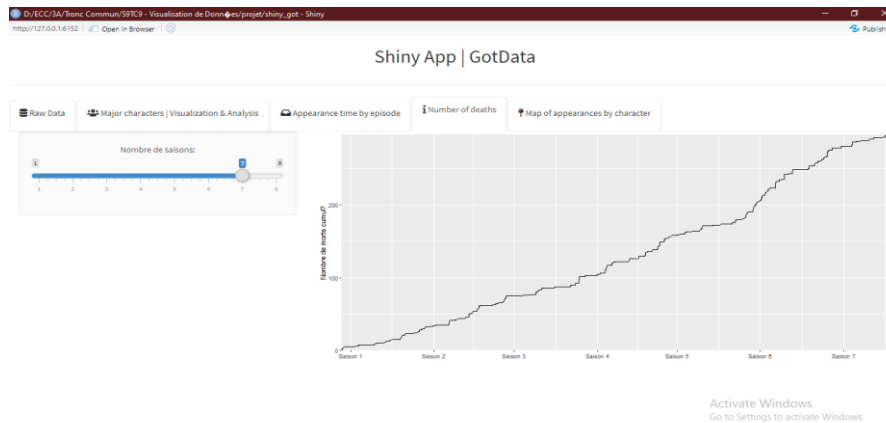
D:/ECC/3A/Tronc Commun/S9TC9 - Visualisation de Donn�es/projet/shiny_got - Shiny

http://127.0.0.1:6152 Open in Browser

Publish

Shiny App | GotData

Raw Data
Major characters | Visualization & Analysis
Appearance time by episode
Number of deaths
Map of appearances by character

Nombre de saisons:

1 7 8

1 2 3 4 5 6 7 8

Nombre de morts cumulé

0
100
200

Saison 1 Saison 2 Saison 3 Saison 4 Saison 5 Saison 6 Saison 7

Activate Windows
Go to Settings to activate Windows.